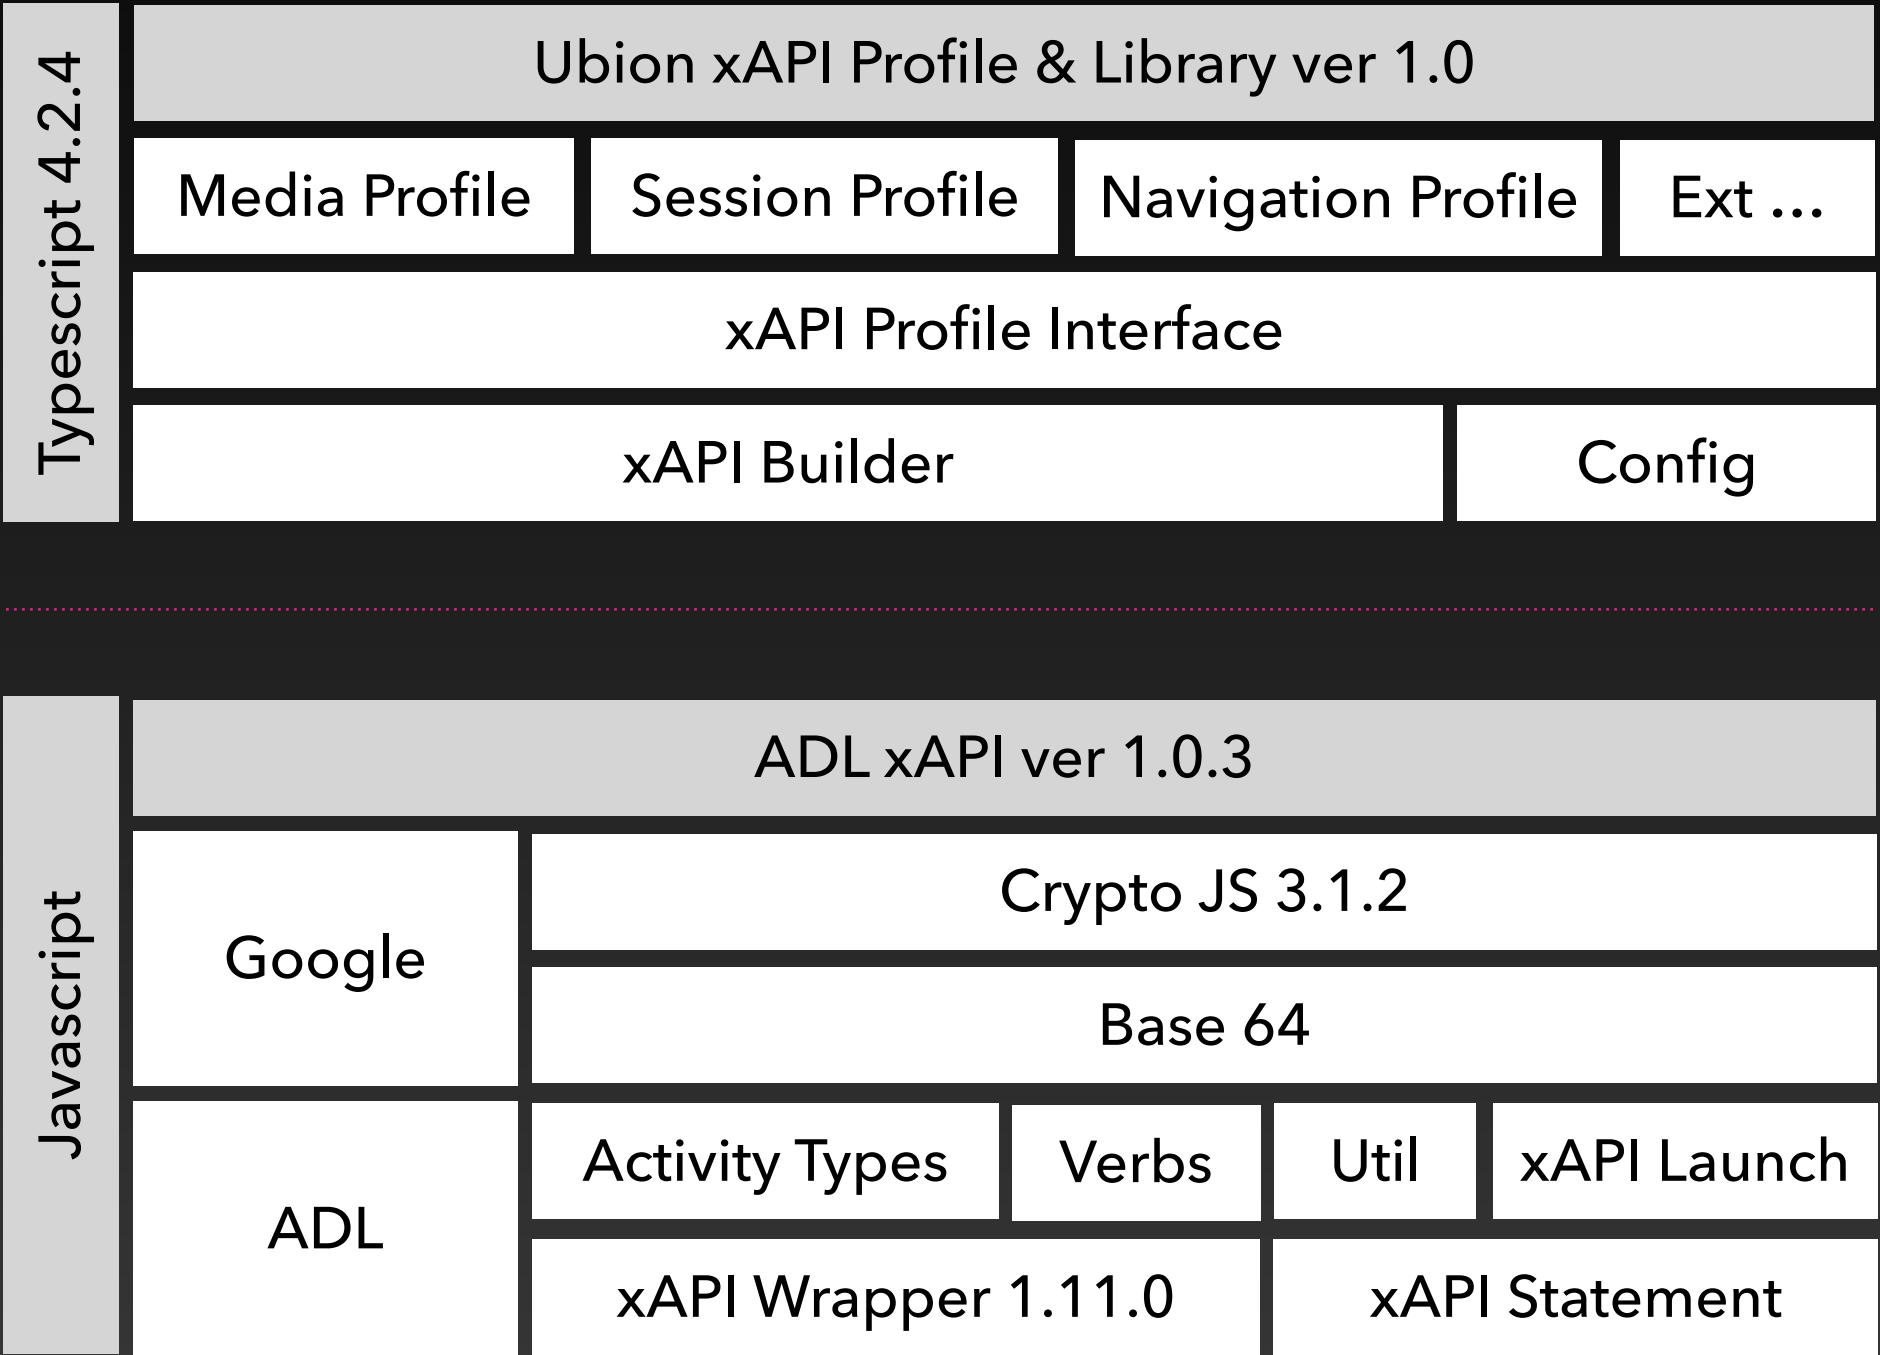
Typescript 4.2.4

Ubion xAPI Profile & Library ver 1.0

Media Profile

Session Profile

Navigation Profile

Ext ...

xAPI Profile Interface

xAPI Builder

Config

Javascript

ADL xAPI ver 1.0.3

Google

Crypto JS 3.1.2

Base 64

ADL

Activity Types

Verbs

Util

xAPI Launch

xAPI Wrapper 1.11.0

xAPI Statement